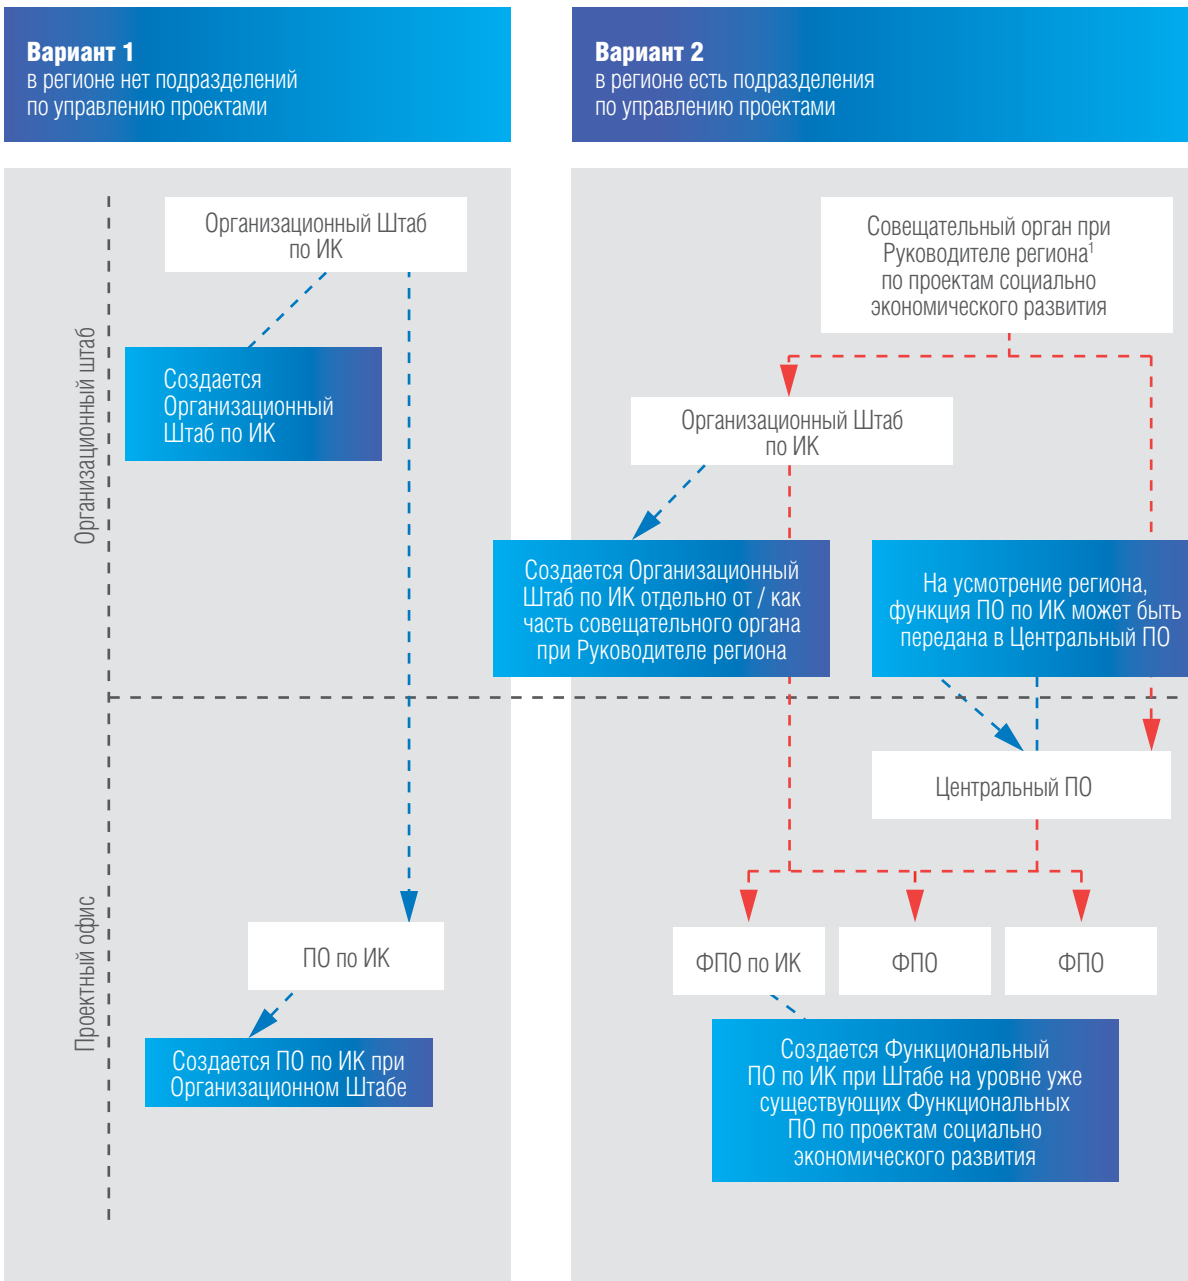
**Вариант 1**
в регионе нет подразделений по управлению проектами

**Вариант 2**
в регионе есть подразделения по управлению проектами

Организационный штаб

Организационный Штаб по ИК

Создается Организационный Штаб по ИК

Совещательный орган при Руководителе региона$^1$ по проектам социально экономического развития

Организационный Штаб по ИК

Создается Организационный Штаб по ИК отдельно от / как часть совещательного органа при Руководителе региона

На усмотрение региона, функция ПО по ИК может быть передана в Центральный ПО

Проектный офис

Центральный ПО

ПО по ИК

Создается ПО по ИК при Организационном Штабе

ФПО по ИК

ФПО

ФПО

Создается Функциональный ПО по ИК при Штабе на уровне уже существующих Функциональных ПО по проектам социально экономического развития